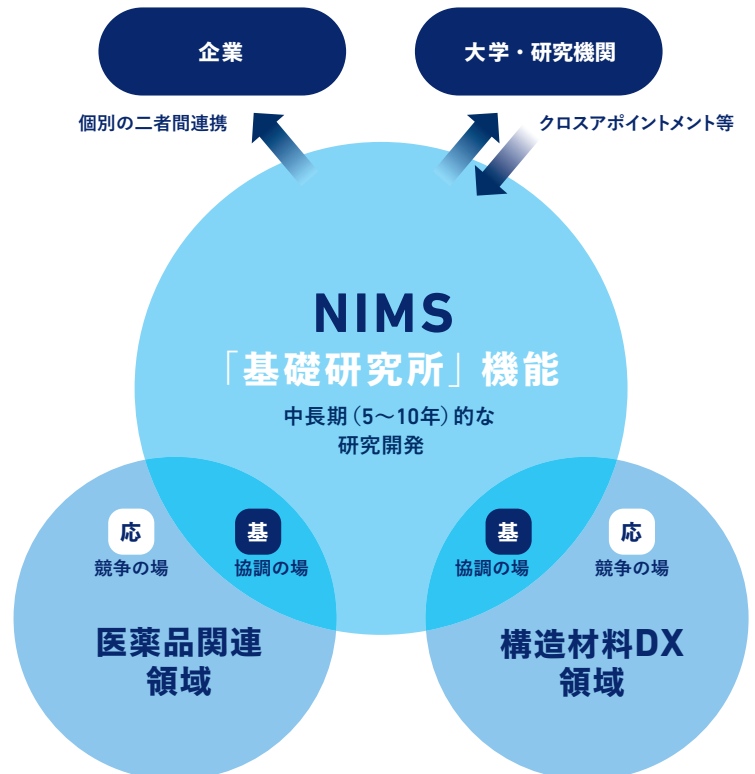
企業

大学・研究機関

個別の二者間連携

クロスアポイントメント等

NIMS
「基礎研究所」機能

中長期（5〜10年）的な
研究開発

応
競争の場

基
協調の場

医薬品関連
領域

基
協調の場

応
競争の場

構造材料DX
領域